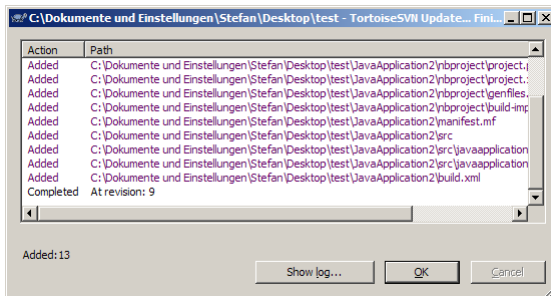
C:\Dokumente und Einstellungen\Stefan\Desktop\test - TortoiseSVN Update... Fini

| Action | Path |
|---|---|
| Added | C:\Dokumente und Einstellungen\Stefan\Desktop\test\JavaApplication2\nbproject\project.p |
| Added | C:\Dokumente und Einstellungen\Stefan\Desktop\test\JavaApplication2\nbproject\project.: |
| Added | C:\Dokumente und Einstellungen\Stefan\Desktop\test\JavaApplication2\nbproject\genfiles. |
| Added | C:\Dokumente und Einstellungen\Stefan\Desktop\test\JavaApplication2\nbproject\build-imp |
| Added | C:\Dokumente und Einstellungen\Stefan\Desktop\test\JavaApplication2\manifest.mf |
| Added | C:\Dokumente und Einstellungen\Stefan\Desktop\test\JavaApplication2\src |
| Added | C:\Dokumente und Einstellungen\Stefan\Desktop\test\JavaApplication2\src\javaapplication |
| Added | C:\Dokumente und Einstellungen\Stefan\Desktop\test\JavaApplication2\src\javaapplication |
| Added | C:\Dokumente und Einstellungen\Stefan\Desktop\test\JavaApplication2\build.xml |
| Completed | At revision: 9 |

Added:13

Show log...

OK

Cancel